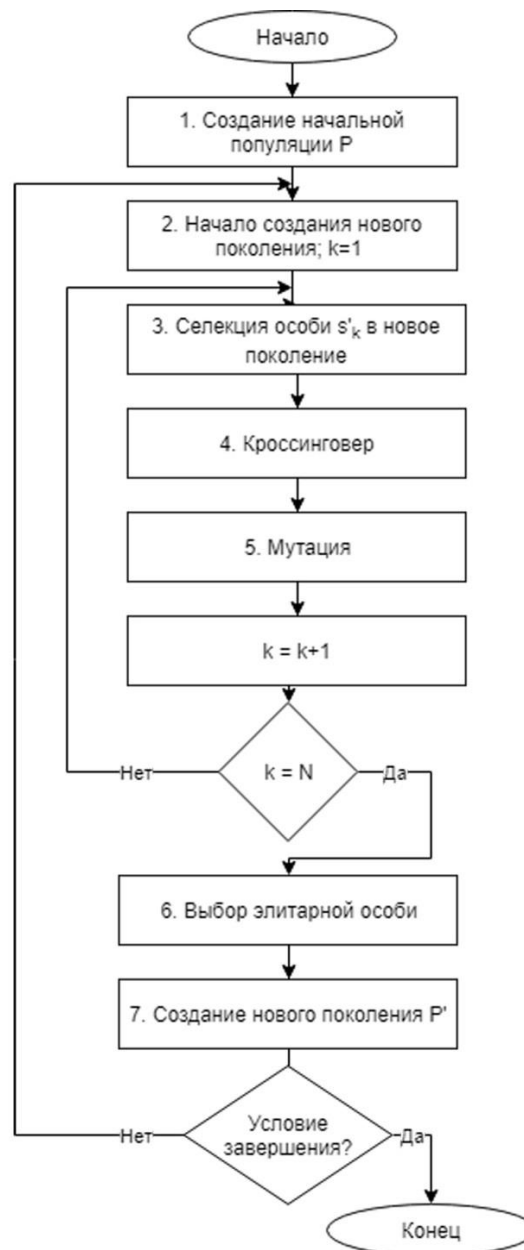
Начало

1. Создание начальной популяции P

2. Начало создания нового поколения; k=1

3. Селекция особи $s'_k$ в новое поколение

4. Кроссинговер

5. Мутация

k = k+1

Нет

k = N

Да

6. Выбор элитарной особи

7. Создание нового поколения P'

Нет

Условие завершения?

Да

Конец